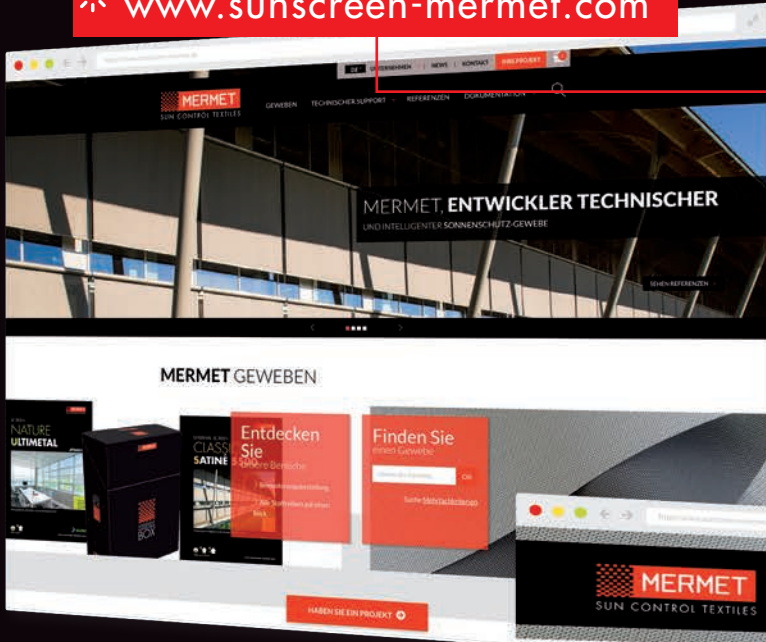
www.sunscreen-mermet.com

DE UNTERNEHMEN | NEWS | KONTAKT IHR PROJEKT

MERMET
SUN CONTROL TEXTILES

GEWEBEN TECHNISCHER SUPPORT REFERENZEN DOKUMENTATION

MERMET, ENTWICKLER TECHNISCHER
UND INTELLIGENTER SONNENSCHUTZ-GEWEBE

SEHEN REFERENZEN

MERMET GEWEBEN

NATURE
ULTIMETAL

CLASSIC
SATINÉ

BOX

Entdecken Sie
unsere Bereiche

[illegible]

Finden Sie
einen Gewebe

OK

Suche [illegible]

HABEN SIE EIN PROJEKT

MERMET
SUN CONTROL TEXTILES